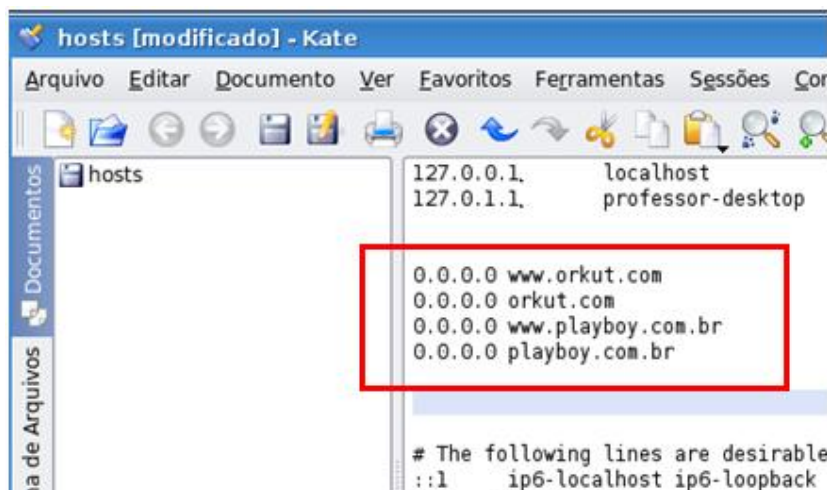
hosts [modificado] - Kate

Arquivo Editar Documento Ver Favoritos Ferramentas Sessões Co

Documentos

a de Arquivos

hosts

127.0.0.1 localhost
127.0.1.1 professor-desktop

0.0.0.0 www.orkut.com
0.0.0.0 orkut.com
0.0.0.0 www.playboy.com.br
0.0.0.0 playboy.com.br

# The following lines are desirable
::1 ip6-localhost ip6-loopback